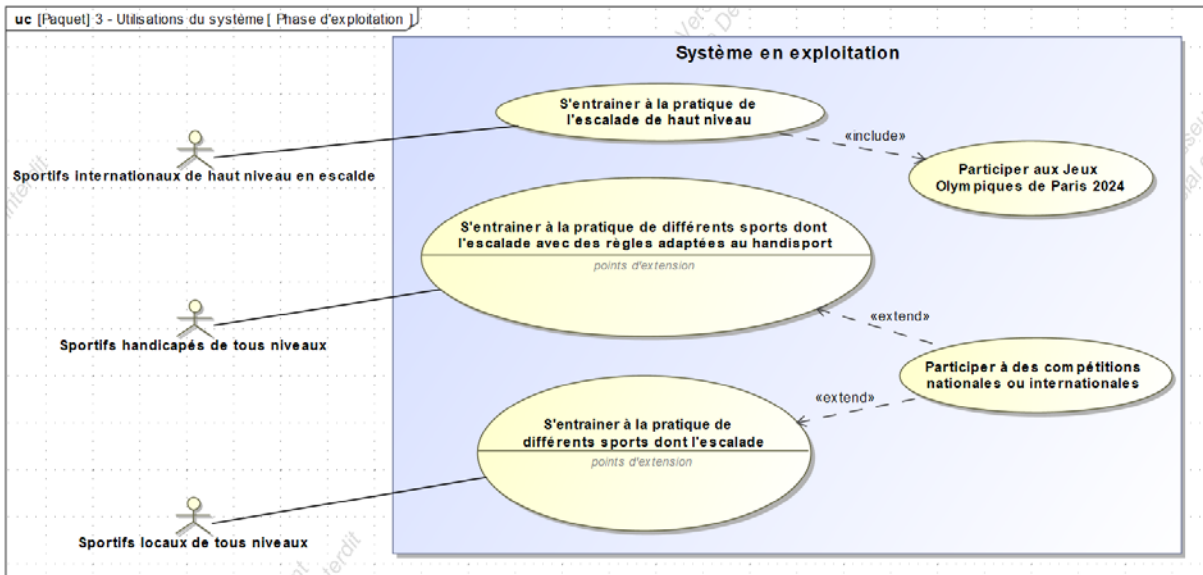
uc [Paquet] 3 - Utilisations du système [ Phase d'exploitation ]

Système en exploitation

S'entrainer à la pratique de l'escalade de haut niveau

«include»

Participer aux Jeux Olympiques de Paris 2024

Sportifs internationaux de haut niveau en escalde

S'entrainer à la pratique de différents sports dont l'escalade avec des règles adaptées au handisport

points d'extension

Sportifs handicapés de tous niveaux

«extend»

Participer à des compétitions nationales ou internationales

«extend»

S'entrainer à la pratique de différents sports dont l'escalade

points d'extension

Sportifs locaux de tous niveaux